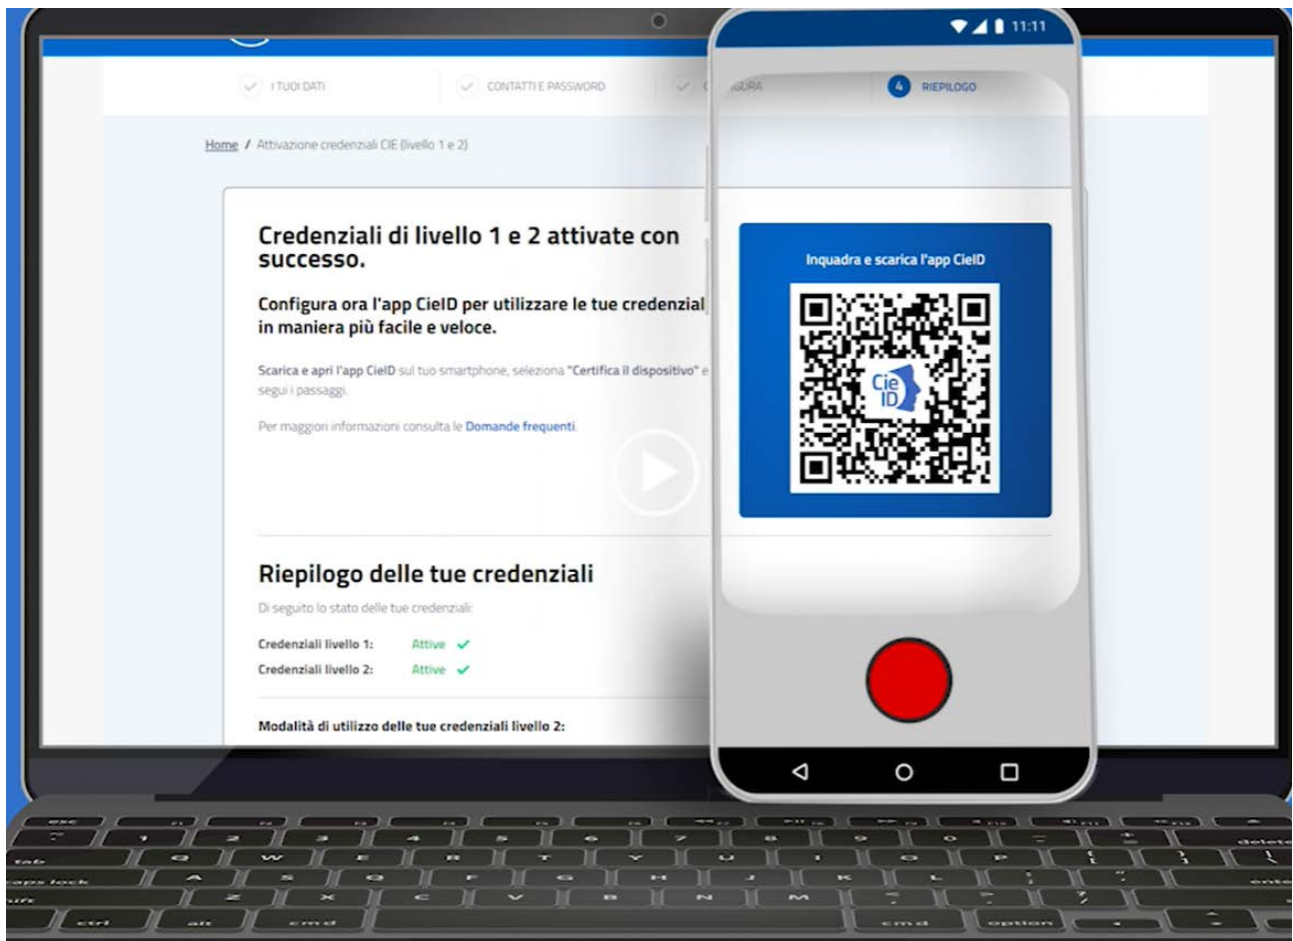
11:11

I TUOI DATI

CONTATTI E PASSWORD

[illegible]URA

4 RIEPILOGO

Home / Attivazione credenziali CIE (livello 1 e 2)

Credenziali di livello 1 e 2 attivate con successo.

Configura ora l'app CieID per utilizzare le tue credenzial in maniera più facile e veloce.

Scarica e apri l'app CieID sul tuo smartphone, seleziona "Certifica il dispositivo" e segui i passaggi.

Per maggiori informazioni consulta le Domande frequenti.

Inquadra e scarica l'app CieID

Cie ID

Riepilogo delle tue credenziali

Di seguito lo stato delle tue credenziali:

Credenziali livello 1: Attive

Credenziali livello 2: Attive

Modalità di utilizzo delle tue credenziali livello 2:

esc
tab
caps lock
ctrl
alt
cmd
cmd
option
delete
enter